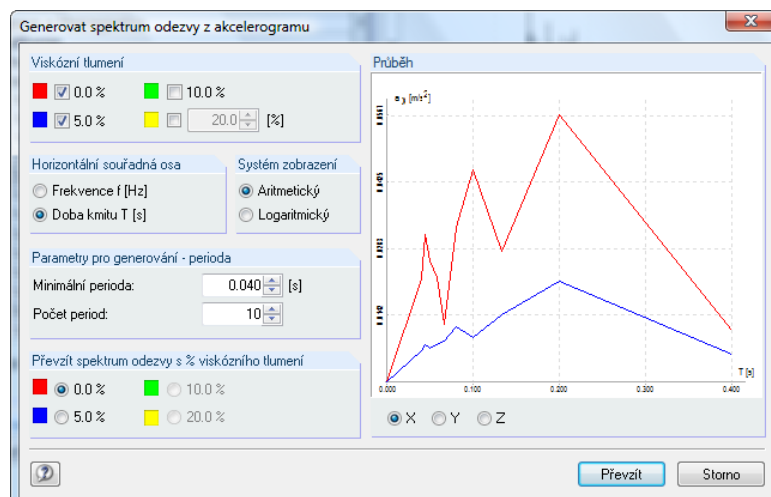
Generovat spektrum odezvy z akcelerogramu

Viskózní tlumení

0.0 %

10.0 %

5.0 %

20.0 [%]

Horizontální souřadná osa

Frekvence f [Hz]

Doba kmitu T [s]

Systém zobrazení

Aritmetický

Logaritmický

Parametry pro generování - perioda

Minimální perioda: 0.040 [s]

Počet period: 10

Převzít spektrum odezvy s % viskózního tlumení

0.0 %

10.0 %

5.0 %

20.0 %

Průběh

$a_y$ [m/s$^2$]

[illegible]

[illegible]

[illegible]

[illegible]

T [s]

0.000

0.100

0.200

0.300

0.400

X

Y

Z

Převzít

Storno